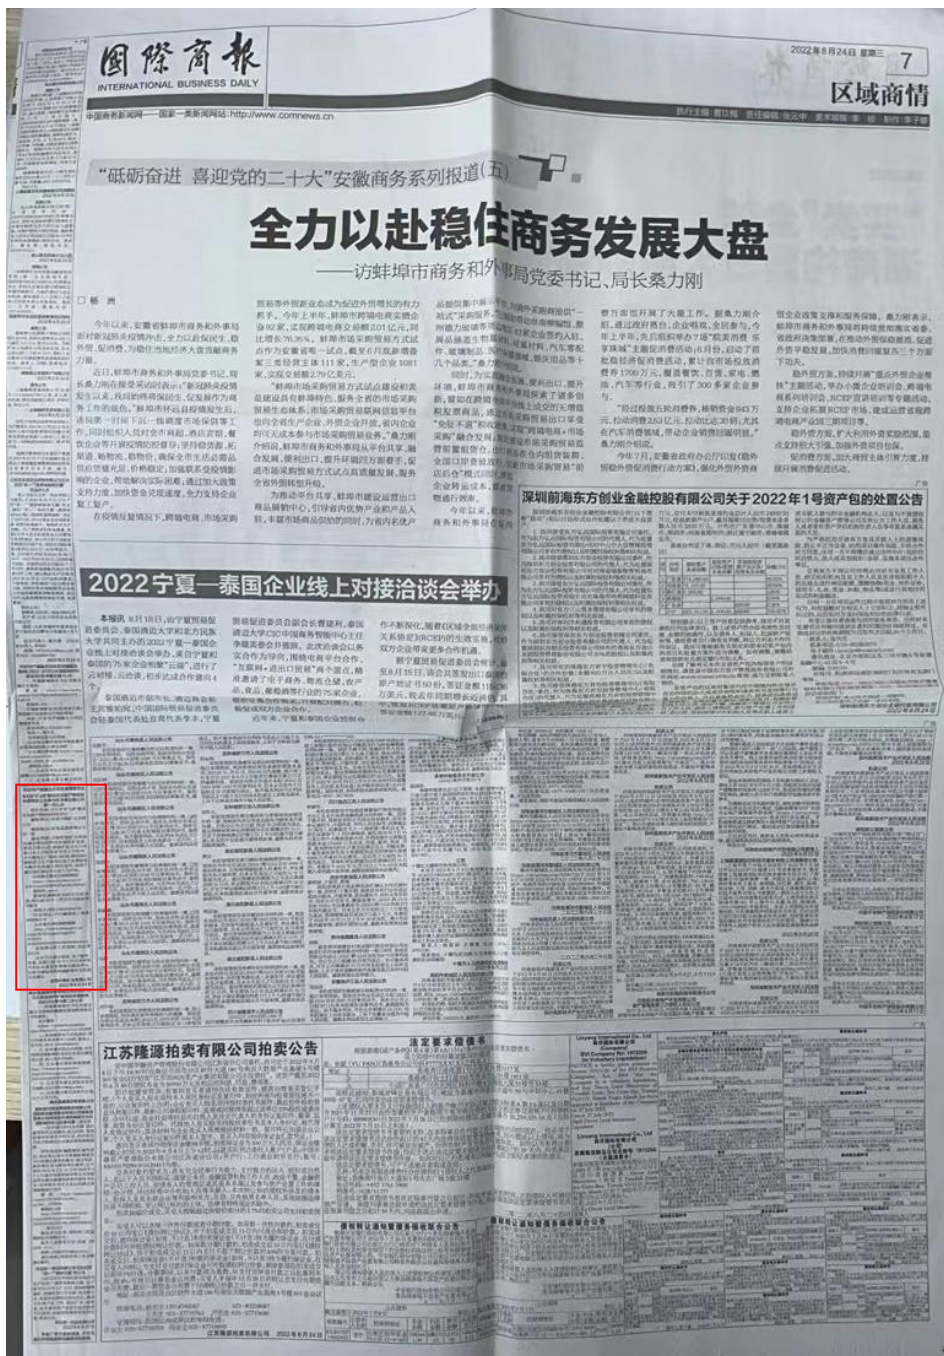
国际商报
INTERNATIONAL BUSINESS DAILY

中国商务新闻网——国家一类新闻网站：http://www.comnews.cn

2022年8月24日 星期三 7

区域商情

"砥砺奋进 喜迎党的二十大"安徽商务系列报道（五）

全力以赴稳住商务发展大盘

——访蚌埠市商务和外事局党委书记、局长桑力刚

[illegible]

2022宁夏—泰国企业线上对接洽谈会举办

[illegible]

深圳前海东方创业金融控股有限公司关于2022年1号资产包的处置公告

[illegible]

江苏隆源拍卖有限公司拍卖公告

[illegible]

法定要求偿债书

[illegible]